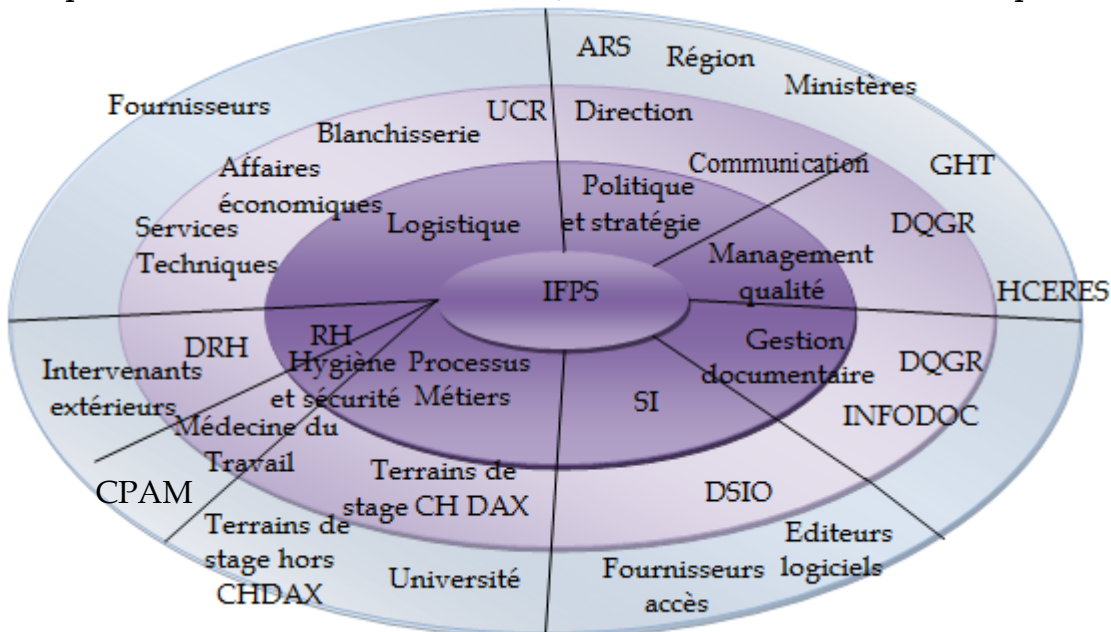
ARS
Région
Ministères
Fournisseurs
UCR
Direction
Blanchisserie
Communication
GHT
Affaires économiques
Politique et stratégie
Services Techniques
Logistique
DQGR
Management qualité
IFPS
HCERES
RH
DRH
Gestion documentaire
Hygiène et sécurité
Processus Métiers
DQGR
Intervenants extérieurs
SI
INFODOC
Médecine du Travail
Terrains de stage CH DAX
CPAM
DSIO
Terrains de stage hors CHDAX
Editeurs logiciels
Université
Fournisseurs accès